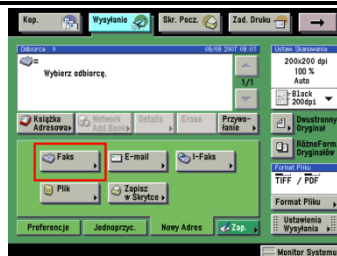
Kop.
Wysyłanie
Skr. Pocz.
Zad. Druku
Odbiorca 0
05/09 2007 08:01
Wybierz odbiorcę.
1/1
Ustaw Skanowania
200x200 dpi
100 %
Auto
Black 200dpi
Książka Adresowa
Network Add.Book
Details
Erase
Przywołanie
Dwustronny Oryginał
RóżneFormat Oryginału
Format Pliku
TIFF / PDF
Format Pliku
Ustawienia Wysyłania
Faks
E-mail
I-Faks
Plik
Zapisz w Skrytce
Preferencje
Jednoprzyc.
Nowy Adres
Zap.
Monitor Systemu